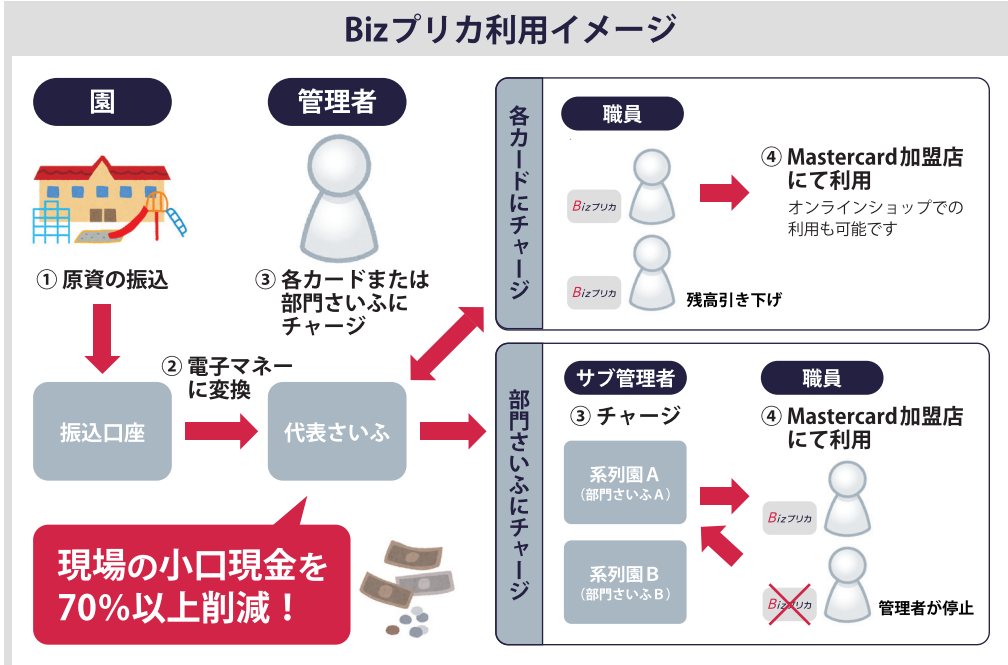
Bizプリカ利用イメージ

園

① 原資の振込

管理者

③ 各カードまたは部門さいふにチャージ

② 電子マネーに変換

振込口座

代表さいふ

現場の小口現金を70%以上削減！

各カードにチャージ

職員

Bizプリカ

④ Mastercard加盟店にて利用

オンラインショップでの利用も可能です

Bizプリカ

残高引き下げ

部門さいふにチャージ

サブ管理者

③ チャージ

系列園A
（部門さいふA）

系列園B
（部門さいふB）

職員

④ Mastercard加盟店にて利用

Bizプリカ

Bizプリカ

管理者が停止